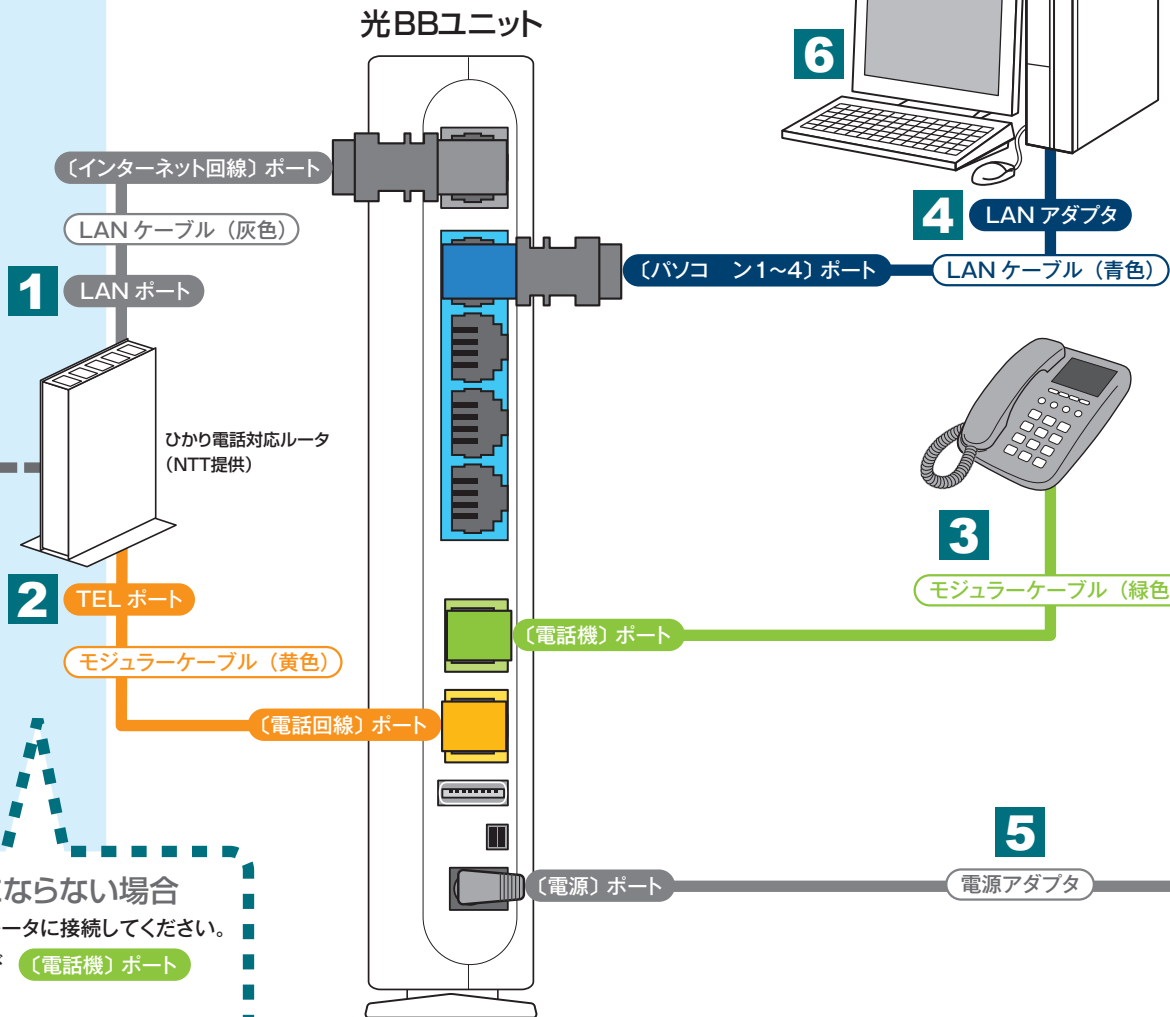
光BBユニット

6

〔インターネット回線〕ポート

LAN ケーブル（灰色）

1 LAN ポート

ひかり電話対応ルータ
（NTT提供）

4 LAN アダプタ

〔パソコ ン1~4〕ポート

LAN ケーブル（青色）

3

モジュラーケーブル（緑色

2 TEL ポート

モジュラーケーブル（黄色）

〔電話機〕ポート

〔電話回線〕ポート

5

〔電源〕ポート

電源アダプタ

ならない場合
ータに接続してください。
〔電話機〕ポート